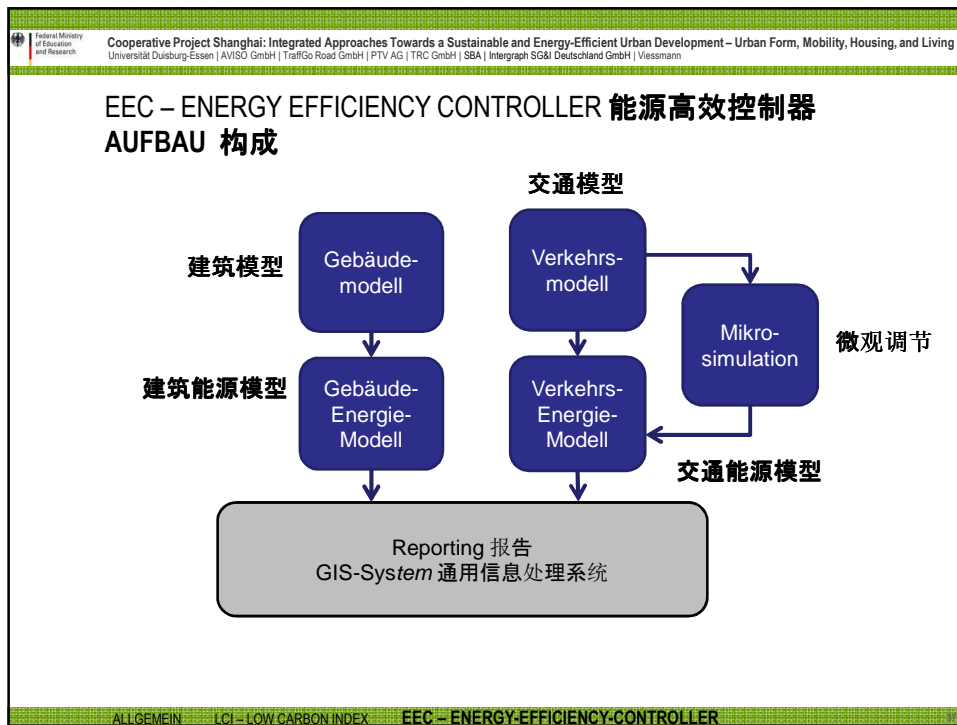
Federal Ministry of Education and Research

Cooperative Project Shanghai: Integrated Approaches Towards a Sustainable and Energy-Efficient Urban Development – Urban Form, Mobility, Housing, and Living
Universität Duisburg-Essen | AVISO GmbH | TraffGo Road GmbH | PTV AG | TRC GmbH | SBA | Intergraph SG&I Deutschland GmbH | Viessmann

EEC – ENERGY EFFICIENCY CONTROLLER 能源高效控制器
AUFBAU 构成

交通模型

建筑模型

Gebäude-modell

Verkehrs-modell

Mikro-simulation

微观调节

建筑能源模型

Gebäude-Energie-Modell

Verkehrs-Energie-Modell

交通能源模型

Reporting 报告
GIS-System 通用信息处理系统

ALLGEMEIN LCI – LOW CARBON INDEX EEC – ENERGY-EFFICIENCY-CONTROLLER